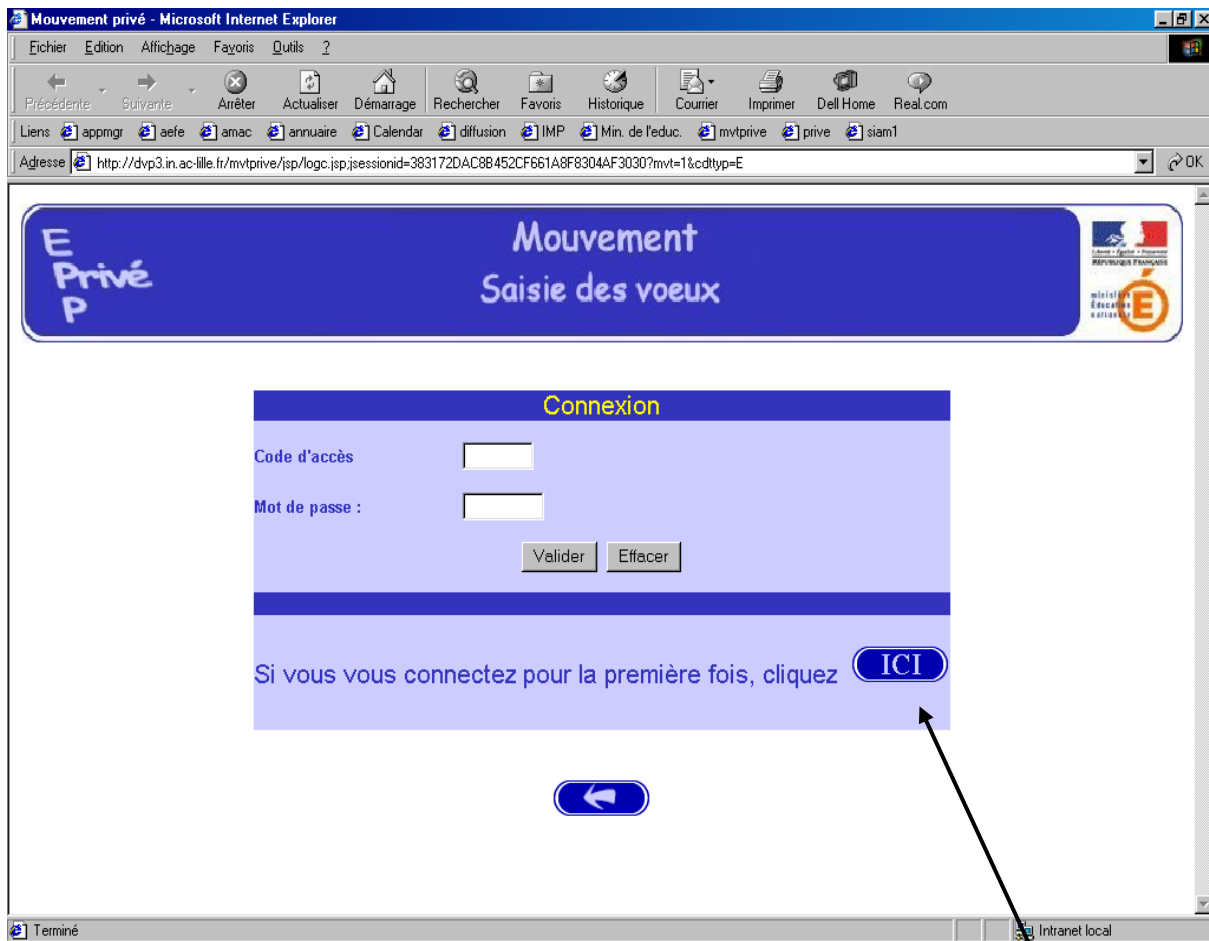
Mouvement privé - Microsoft Internet Explorer

Fichier Edition Affichage Favoris Outils ?

Précédente Suivante Arrêter Actualiser Démarrage Rechercher Favoris Historique Courrier Imprimer Dell Home Real.com

Liens appmgr aefe amac annuaire Calendar diffusion IMP Min. de l'educ. mvtprive prive siam1

Adresse http://dvp3.in.ac-lille.fr/mvtprive/jsp/logc.jsp;jsessionid=383172DAC8B452CF661A8F8304AF3030?mvt=1&cdttyp=E OK

E Privé P

Mouvement
Saisie des voeux

RÉPUBLIQUE FRANÇAISE
ministère Éducation nationale

Connexion

Code d'accès

Mot de passe :

Valider Effacer

Si vous vous connectez pour la première fois, cliquez ICI

Terminé

Intranet local